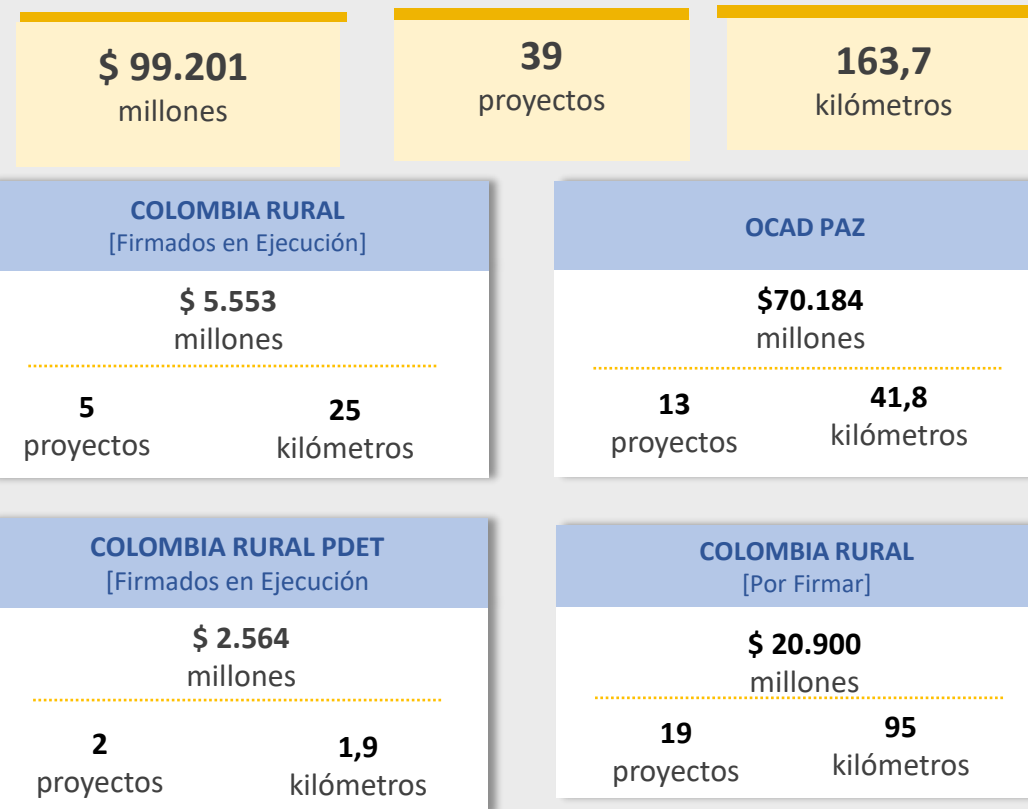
**$ 99.201**
millones

**39**
proyectos

**163,7**
kilómetros

**COLOMBIA RURAL**
[Firmados en Ejecución]

**$ 5.553**
millones

**5**
proyectos

**25**
kilómetros

**OCAD PAZ**

**$70.184**
millones

**13**
proyectos

**41,8**
kilómetros

**COLOMBIA RURAL PDET**
[Firmados en Ejecución

**$ 2.564**
millones

**2**
proyectos

**1,9**
kilómetros

**COLOMBIA RURAL**
[Por Firmar]

**$ 20.900**
millones

**19**
proyectos

**95**
kilómetros